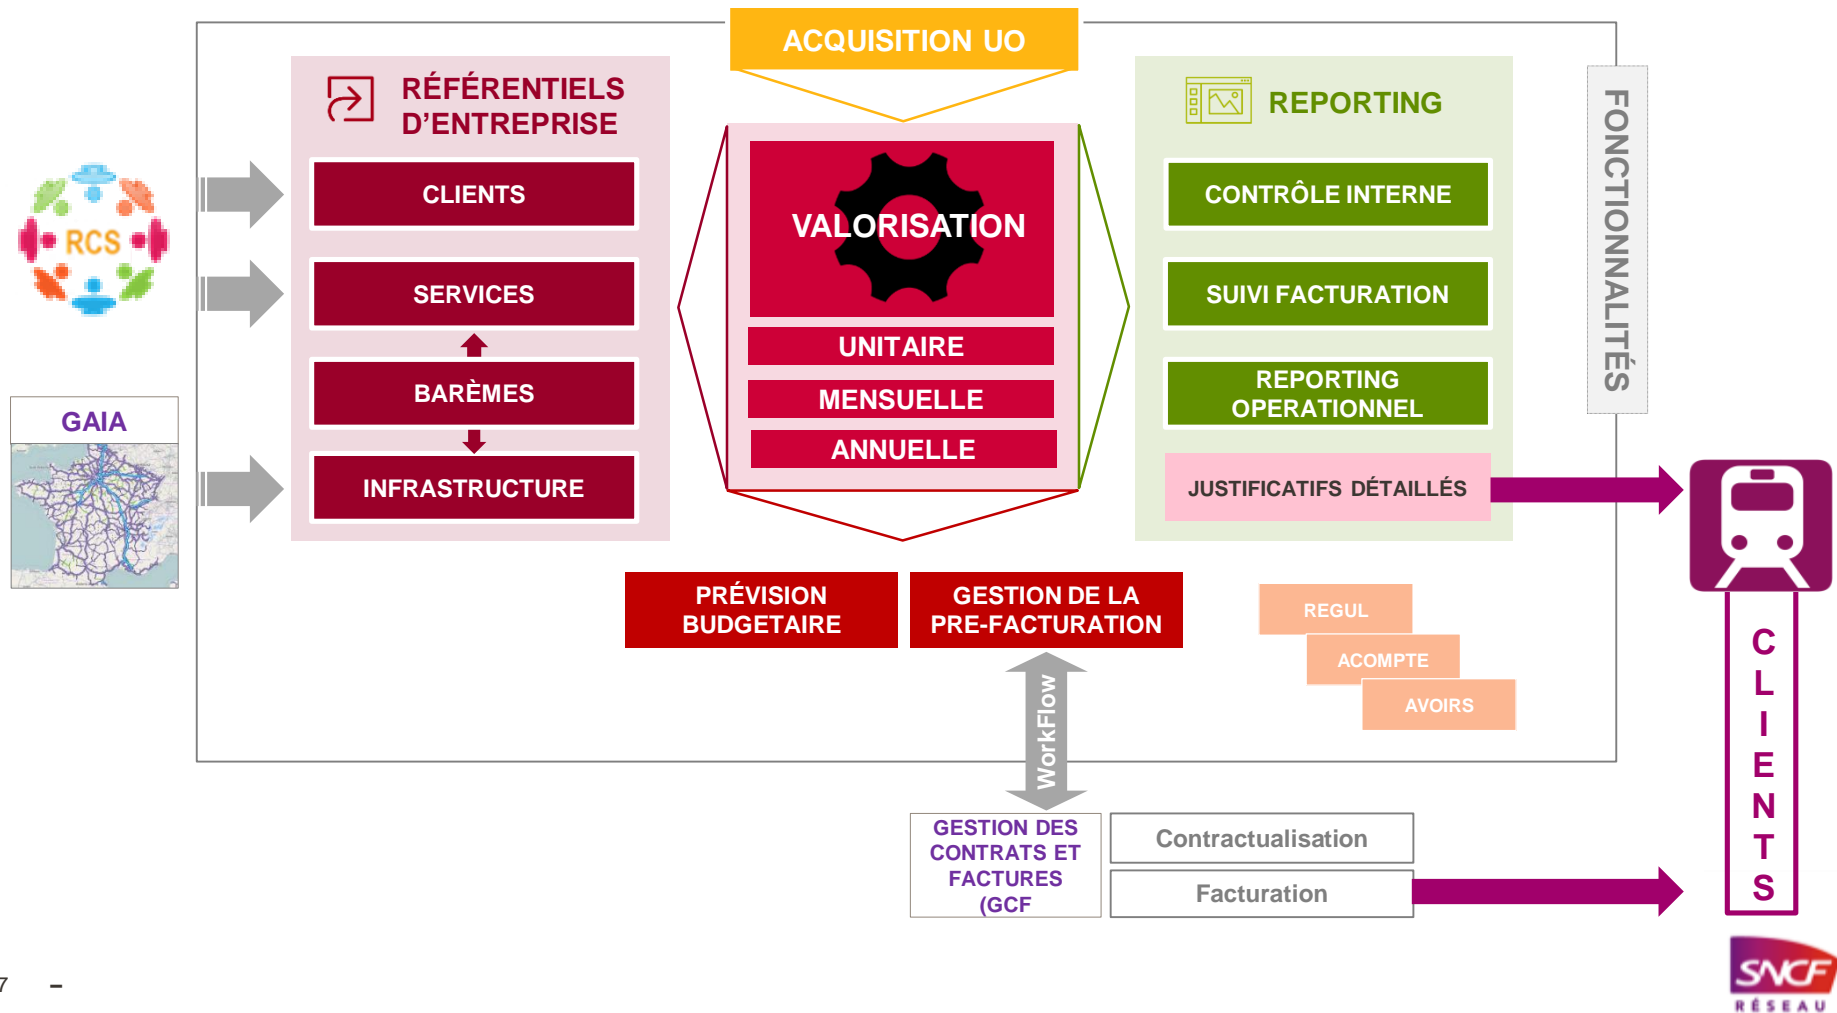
ACQUISITION UO

RCS

GAIA

RÉFÉRENTIELS D'ENTREPRISE

CLIENTS

SERVICES

BARÈMES

INFRASTRUCTURE

VALORISATION

UNITAIRE

MENSUELLE

ANNUELLE

REPORTING

CONTRÔLE INTERNE

SUIVI FACTURATION

REPORTING OPERATIONNEL

JUSTIFICATIFS DÉTAILLÉS

FONCTIONNALITÉS

PRÉVISION BUDGETAIRE

GESTION DE LA PRE-FACTURATION

REGUL

ACOMPTE

AVOIRS

WorkFlow

GESTION DES CONTRATS ET FACTURES (GCF

Contractualisation

Facturation

CLIENTS

7 –

SNCF RÉSEAU